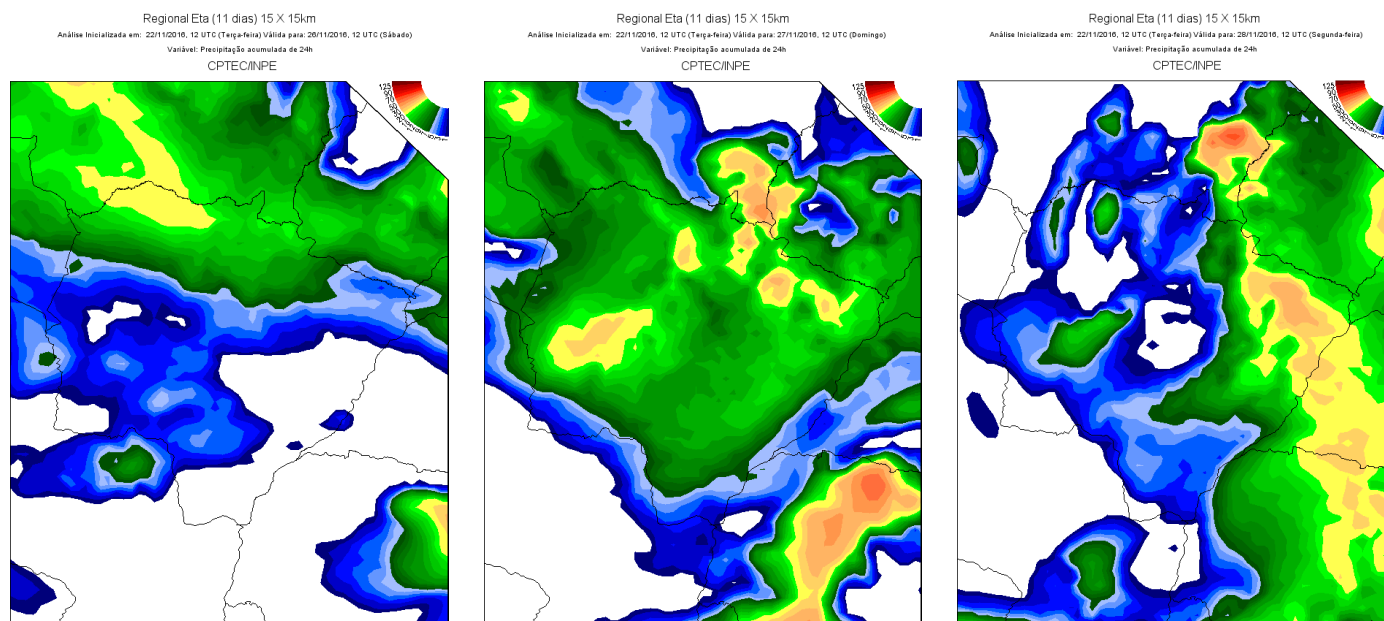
Regional Eta (11 dias) 15 X 15km
Análise Inicializada em: 22/11/2016, 12 UTC (Terça-feira) Válida para: 26/11/2016, 12 UTC (Sábado)
Variável: Precipitação acumulada de 24h
CPTEC/INPE

Regional Eta (11 dias) 15 X 15km
Análise Inicializada em: 22/11/2016, 12 UTC (Terça-feira) Válida para: 27/11/2016, 12 UTC (Domingo)
Variável: Precipitação acumulada de 24h
CPTEC/INPE

Regional Eta (11 dias) 15 X 15km
Análise Inicializada em: 22/11/2016, 12 UTC (Terça-feira) Válida para: 28/11/2016, 12 UTC (Segunda-feira)
Variável: Precipitação acumulada de 24h
CPTEC/INPE